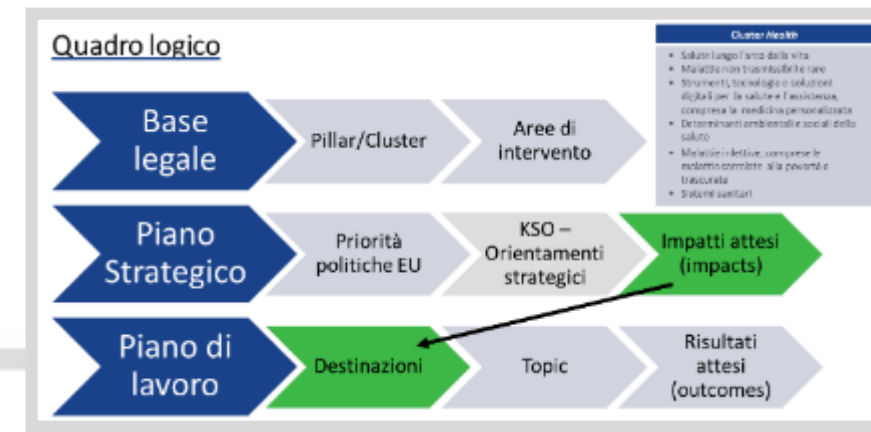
Quadro logico

Cluster Health

- Salute lungo l'arco della vita
- Malattie non trasmissibili e rare
- Strumenti, tecnologie e soluzioni digitali per la salute e l'assistenza, compresa la medicina personalizzata
- Determinanti ambientali e sociali della salute
- Malattie infettive, comprese le malattie correlate alla povertà e trascurate
- Sistemi sanitari

Base legale

Pillar/Cluster

Aree di intervento

Piano Strategico

Priorità politiche EU

KSO – Orientamenti strategici

Impatti attesi (impacts)

Piano di lavoro

Destinazioni

Topic

Risultati attesi (outcomes)